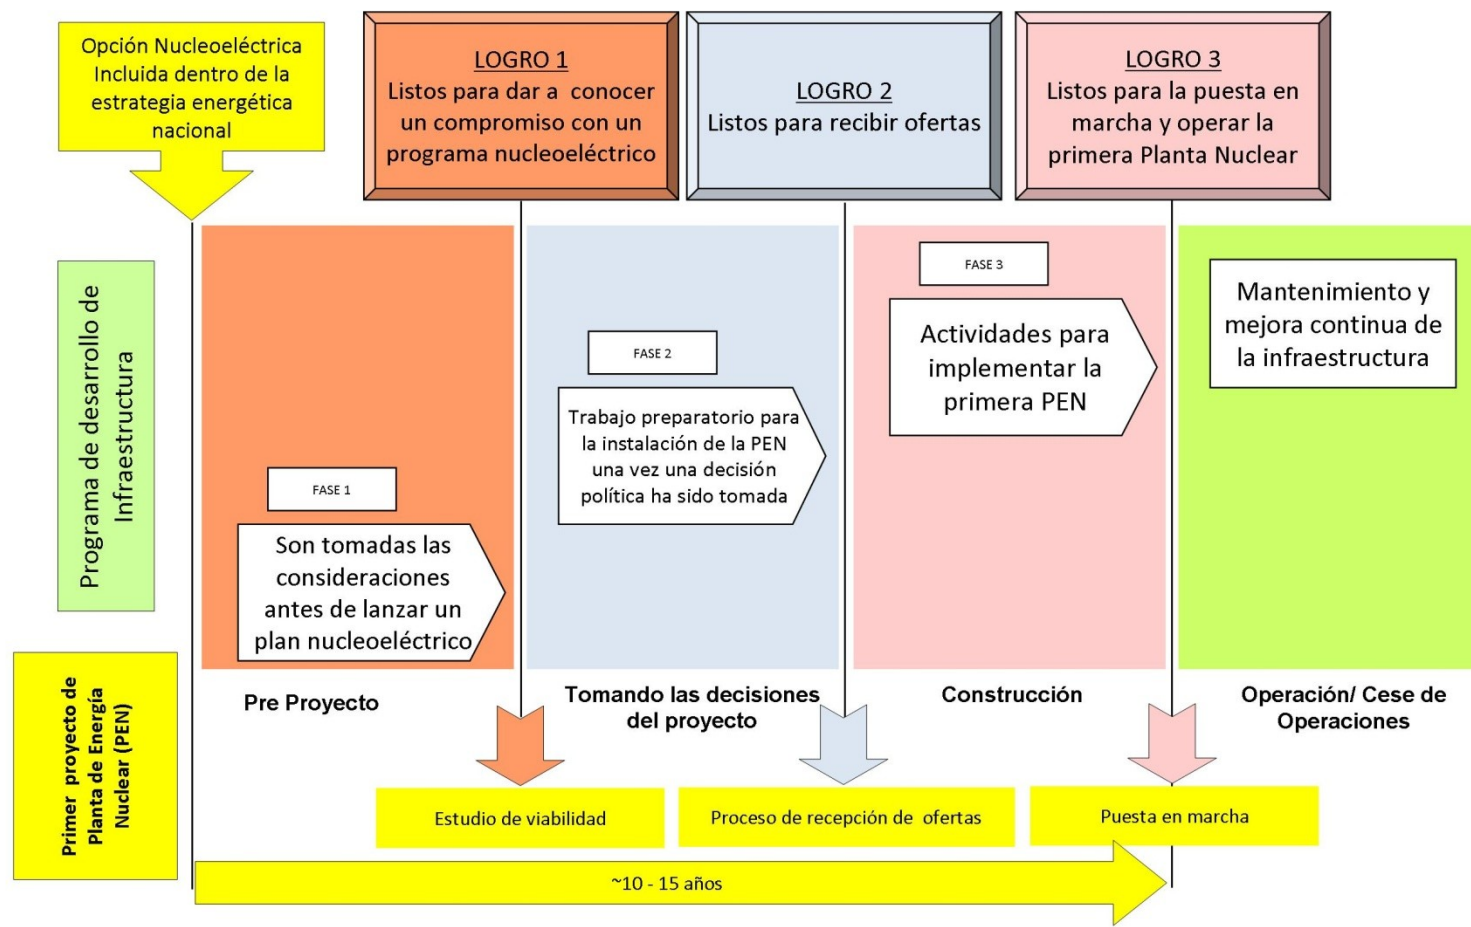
Opción Nucleoeléctrica Incluida dentro de la estrategia energética nacional

LOGRO 1
Listos para dar a conocer un compromiso con un programa nucleoeléctrico

LOGRO 2
Listos para recibir ofertas

LOGRO 3
Listos para la puesta en marcha y operar la primera Planta Nuclear

Programa de desarrollo de Infraestructura

FASE 1
Son tomadas las consideraciones antes de lanzar un plan nucleoeléctrico

FASE 2
Trabajo preparatorio para la instalación de la PEN una vez una decisión política ha sido tomada

FASE 3
Actividades para implementar la primera PEN

Mantenimiento y mejora continua de la infraestructura

Primer proyecto de Planta de Energía Nuclear (PEN)

Pre Proyecto

Tomando las decisiones del proyecto

Construcción

Operación/ Cese de Operaciones

Estudio de viabilidad

Proceso de recepción de ofertas

Puesta en marcha

~10 - 15 años